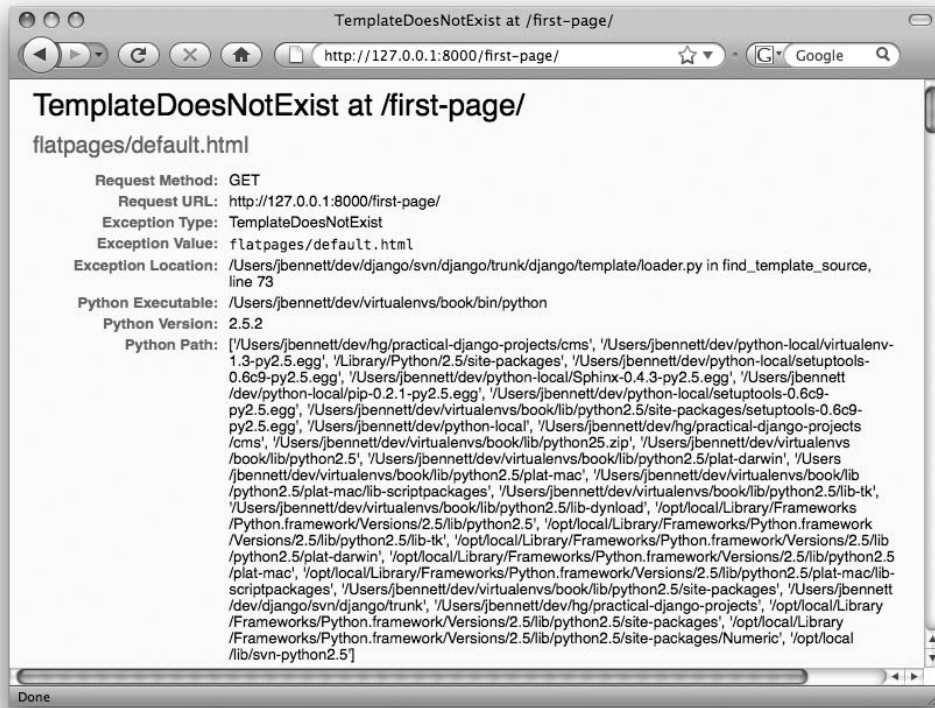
TemplateDoesNotExist at /first-page/

http://127.0.0.1:8000/first-page/

Google

TemplateDoesNotExist at /first-page/

flatpages/default.html

| | |
|---|---|
| Request Method: | GET |
| Request URL: | http://127.0.0.1:8000/first-page/ |
| Exception Type: | TemplateDoesNotExist |
| Exception Value: | flatpages/default.html |
| Exception Location: | /Users/jbennett/dev/django/svn/django/trunk/django/template/loader.py in find_template_source, line 73 |
| Python Executable: | /Users/jbennett/dev/virtualenvs/book/bin/python |
| Python Version: | 2.5.2 |
| Python Path: | ['/Users/jbennett/dev/hg/practical-django-projects/cms', '/Users/jbennett/dev/python-local/virtualenv-1.3-py2.5.egg', '/Library/Python/2.5/site-packages', '/Users/jbennett/dev/python-local/setuptools-0.6c9-py2.5.egg', '/Users/jbennett/dev/python-local/Sphinx-0.4.3-py2.5.egg', '/Users/jbennett/dev/python-local/pip-0.2.1-py2.5.egg', '/Users/jbennett/dev/python-local/setuptools-0.6c9-py2.5.egg', '/Users/jbennett/dev/virtualenvs/book/lib/python2.5/site-packages/setuptools-0.6c9-py2.5.egg', '/Users/jbennett/dev/python-local', '/Users/jbennett/dev/hg/practical-django-projects/cms', '/Users/jbennett/dev/virtualenvs/book/lib/python25.zip', '/Users/jbennett/dev/virtualenvs/book/lib/python2.5', '/Users/jbennett/dev/virtualenvs/book/lib/python2.5/plat-darwin', '/Users/jbennett/dev/virtualenvs/book/lib/python2.5/plat-mac', '/Users/jbennett/dev/virtualenvs/book/lib/python2.5/plat-mac/lib-scriptpackages', '/Users/jbennett/dev/virtualenvs/book/lib/python2.5/lib-tk', '/Users/jbennett/dev/virtualenvs/book/lib/python2.5/lib-dynload', '/opt/local/Library/Frameworks/Python.framework/Versions/2.5/lib/python2.5', '/opt/local/Library/Frameworks/Python.framework/Versions/2.5/lib/python2.5/lib-tk', '/opt/local/Library/Frameworks/Python.framework/Versions/2.5/lib/python2.5/plat-darwin', '/opt/local/Library/Frameworks/Python.framework/Versions/2.5/lib/python2.5/plat-mac', '/opt/local/Library/Frameworks/Python.framework/Versions/2.5/lib/python2.5/plat-mac/lib-scriptpackages', '/Users/jbennett/dev/virtualenvs/book/lib/python2.5/site-packages', '/Users/jbennett/dev/django/svn/django/trunk', '/Users/jbennett/dev/hg/practical-django-projects', '/opt/local/Library/Frameworks/Python.framework/Versions/2.5/lib/python2.5/site-packages', '/opt/local/Library/Frameworks/Python.framework/Versions/2.5/lib/python2.5/site-packages/Numeric', '/opt/local/lib/svn-python2.5'] |

Done